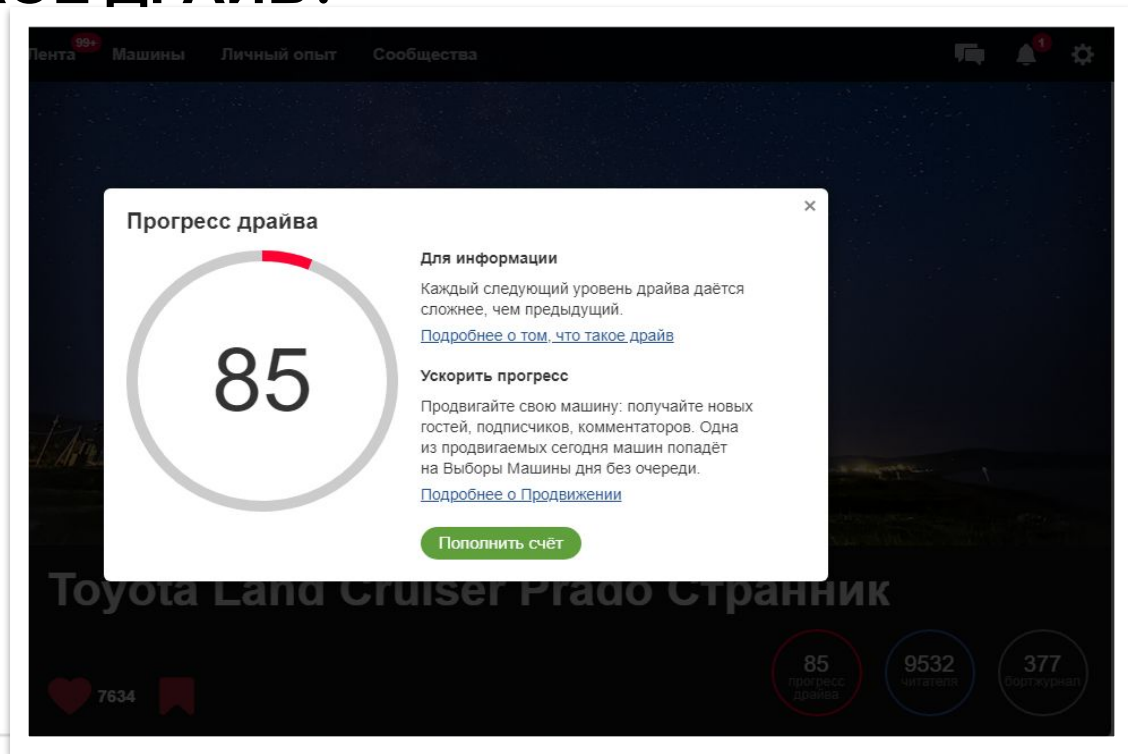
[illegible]

Лента 99+ Машины Личный опыт Сообщества 1

Прогресс драйва

×

85

Для информации

Каждый следующий уровень драйва даётся сложнее, чем предыдущий.

Подробнее о том, что такое драйв

Ускорить прогресс

Продвигайте свою машину: получайте новых гостей, подписчиков, комментаторов. Одна из продвигаемых сегодня машин попадёт на Выборы Машины дня без очереди.

Подробнее о Продвижении

Пополнить счёт

Toyota Land Cruiser Prado Странник

7634

85 прогресс драйва

9532 читателя

377 бортжурнал